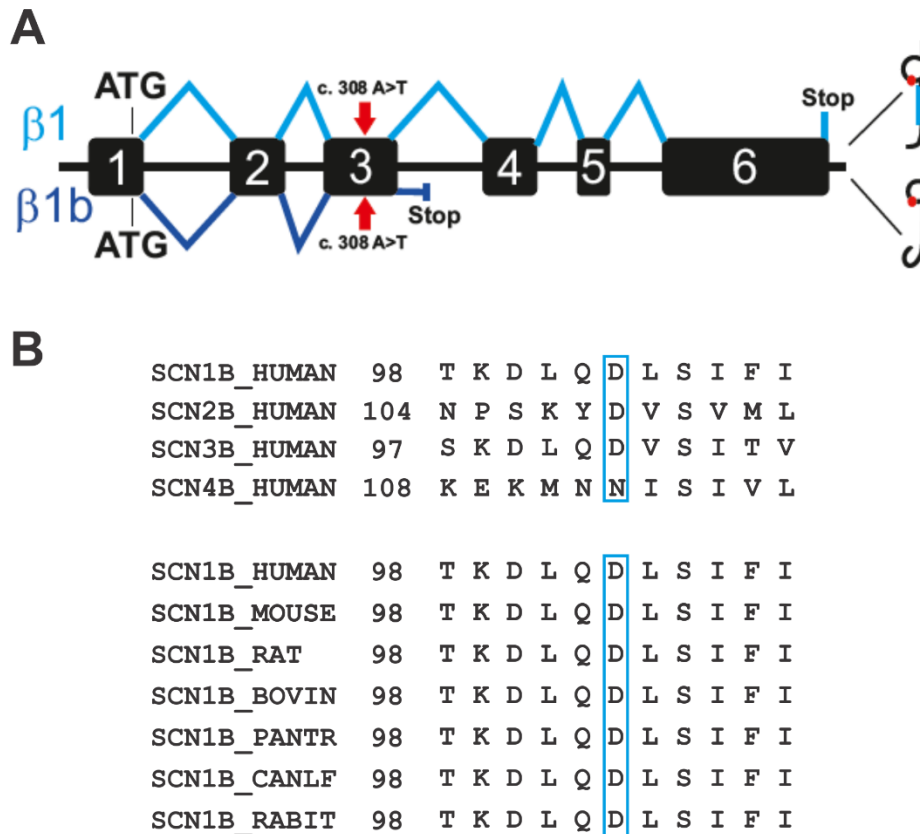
A

ATG
β1
β1b
ATG
c. 308 A>T
c. 308 A>T
Stop
Stop
1 2 3 4 5 6

B

| | | | | | | | | | | | | |
|---|---|---|---|---|---|---|---|---|---|---|---|---|
| SCN1B_HUMAN | 98 | T | K | D | L | Q | D | L | S | I | F | I |
| SCN2B_HUMAN | 104 | N | P | S | K | Y | D | V | S | V | M | L |
| SCN3B_HUMAN | 97 | S | K | D | L | Q | D | V | S | I | T | V |
| SCN4B_HUMAN | 108 | K | E | K | M | N | N | I | S | I | V | L |

| | | | | | | | | | | | | |
|---|---|---|---|---|---|---|---|---|---|---|---|---|
| SCN1B_HUMAN | 98 | T | K | D | L | Q | D | L | S | I | F | I |
| SCN1B_MOUSE | 98 | T | K | D | L | Q | D | L | S | I | F | I |
| SCN1B_RAT | 98 | T | K | D | L | Q | D | L | S | I | F | I |
| SCN1B_BOVIN | 98 | T | K | D | L | Q | D | L | S | I | F | I |
| SCN1B_PANTR | 98 | T | K | D | L | Q | D | L | S | I | F | I |
| SCN1B_CANLF | 98 | T | K | D | L | Q | D | L | S | I | F | I |
| SCN1B_RABIT | 98 | T | K | D | L | Q | D | L | S | I | F | I |